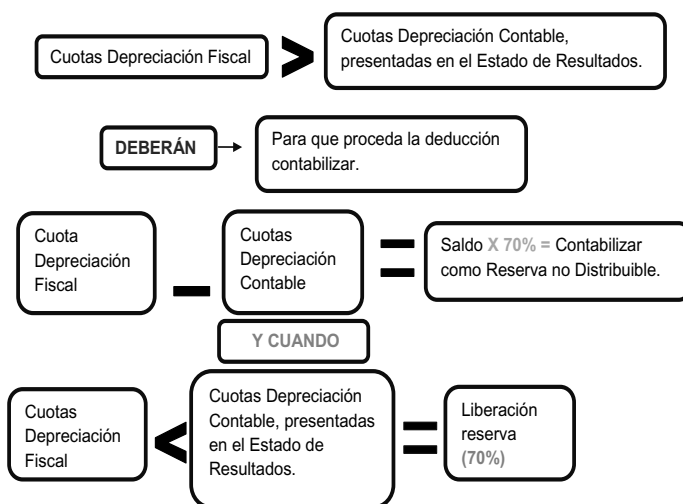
Cuotas Depreciación Fiscal

>

Cuotas Depreciación Contable, presentadas en el Estado de Resultados.

DEBERÁN

Para que proceda la deducción contabilizar.

Cuota Depreciación Fiscal

–

Cuotas Depreciación Contable

=

Saldo X 70% = Contabilizar como Reserva no Distribuible.

Y CUANDO

Cuotas Depreciación Fiscal

<

Cuotas Depreciación Contable, presentadas en el Estado de Resultados.

=

Liberación reserva (70%)